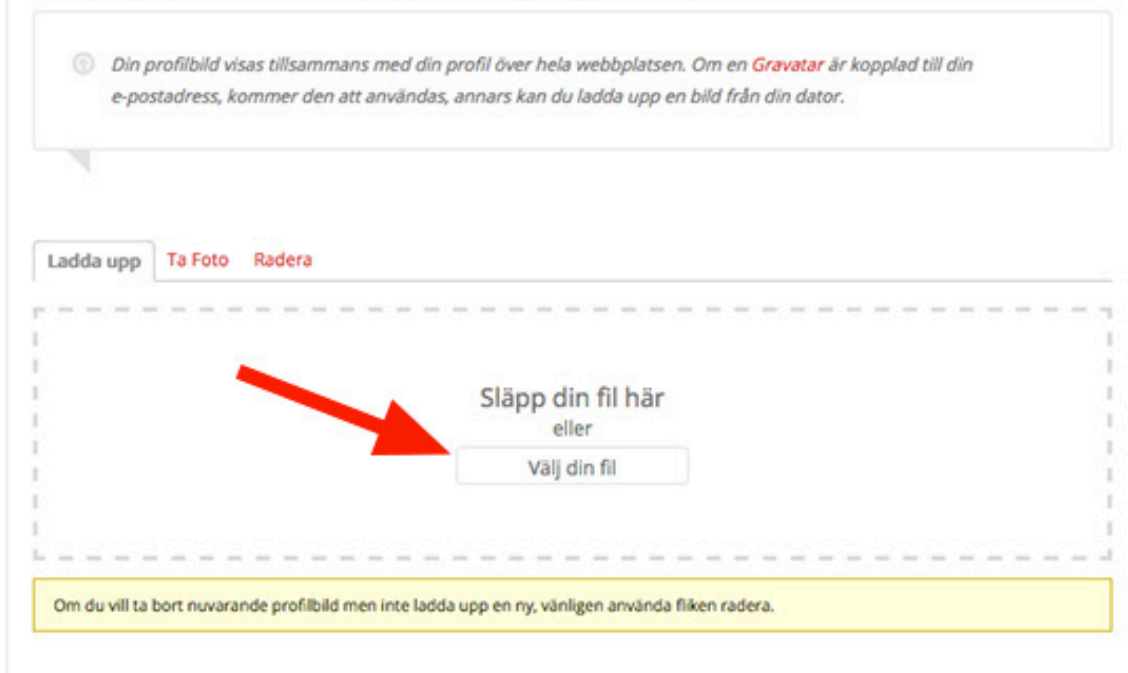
Din profilbild visas tillsammans med din profil över hela webbplatsen. Om en Gravatar är kopplad till din e-postadress, kommer den att användas, annars kan du ladda upp en bild från din dator.

Ladda upp
Ta Foto
Radera

Släpp din fil här
eller
Välj din fil

Om du vill ta bort nuvarande profilbild men inte ladda upp en ny, vänligen använda fliken radera.